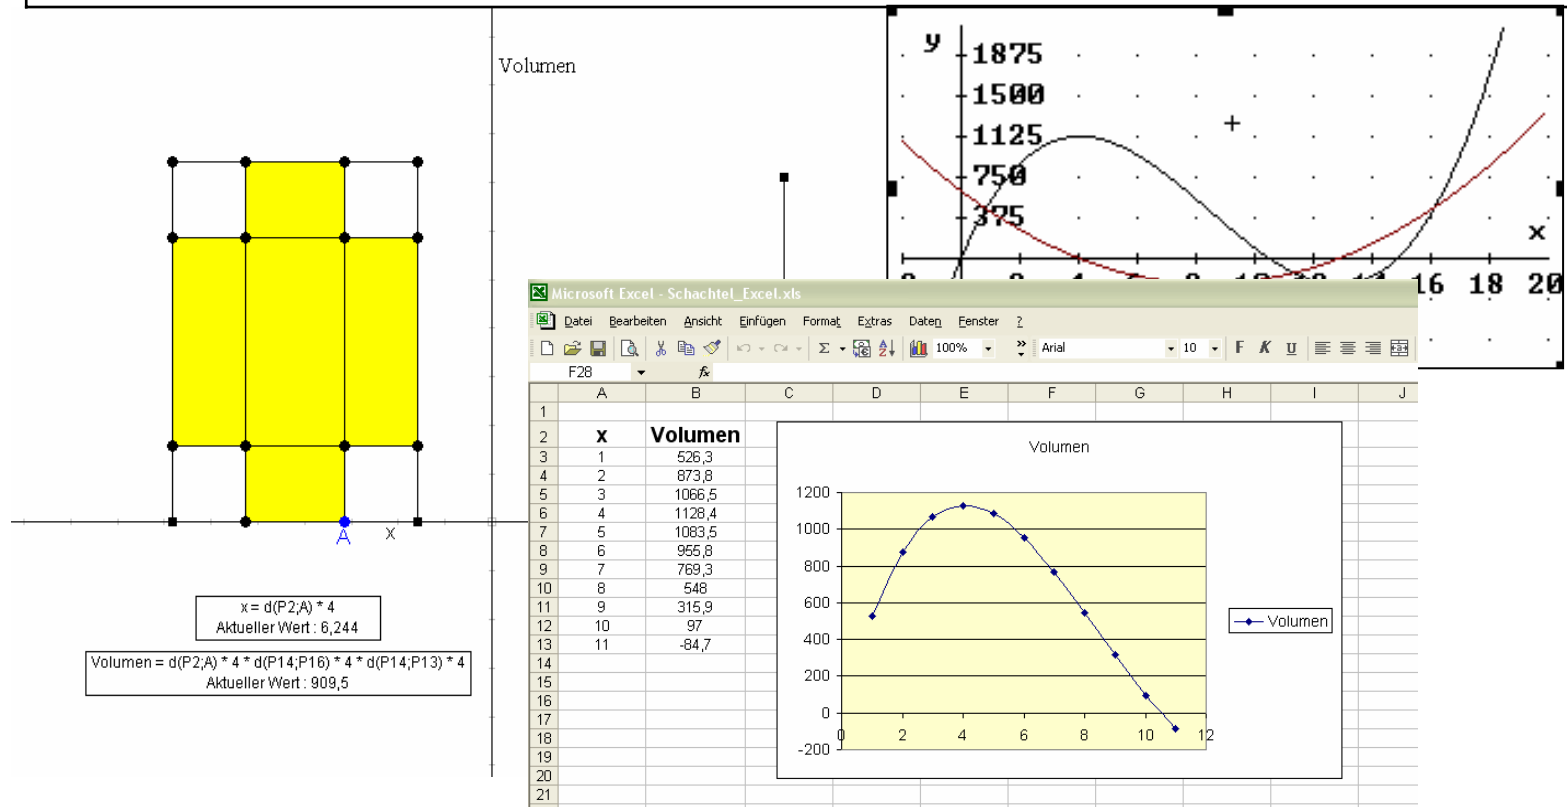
Volumen

A x

x = d(P2;A) * 4
Aktueller Wert : 6,244

Volumen = d(P2;A) * 4 * d(P14;P16) * 4 * d(P14;P13) * 4
Aktueller Wert : 909,5

y
1875
1500
1125
750
375
x
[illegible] 16 18 20

Microsoft Excel - Schachtel_Excel.xls

Datei Bearbeiten Ansicht Einfügen Format Extras Daten Fenster ?

100% Arial 10 F K U

F28 fx

| | A | B | C | D | E | F | G | H | I | J |
|---|---|---|---|---|---|---|---|---|---|---|
| 1 | | | | | | | | | | |
| 2 | x | Volumen | | | | | | | | |
| 3 | 1 | 526,3 | | | | | | | | |
| 4 | 2 | 873,8 | | | | | | | | |
| 5 | 3 | 1066,5 | | | | | | | | |
| 6 | 4 | 1128,4 | | | | | | | | |
| 7 | 5 | 1083,5 | | | | | | | | |
| 8 | 6 | 955,8 | | | | | | | | |
| 9 | 7 | 769,3 | | | | | | | | |
| 10 | 8 | 548 | | | | | | | | |
| 11 | 9 | 315,9 | | | | | | | | |
| 12 | 10 | 97 | | | | | | | | |
| 13 | 11 | -84,7 | | | | | | | | |
| 14 | | | | | | | | | | |
| 15 | | | | | | | | | | |
| 16 | | | | | | | | | | |
| 17 | | | | | | | | | | |
| 18 | | | | | | | | | | |
| 19 | | | | | | | | | | |
| 20 | | | | | | | | | | |
| 21 | | | | | | | | | | |

Volumen
1200
1000
800
600
400
200
0
-200
0 2 4 6 8 10 12
Volumen